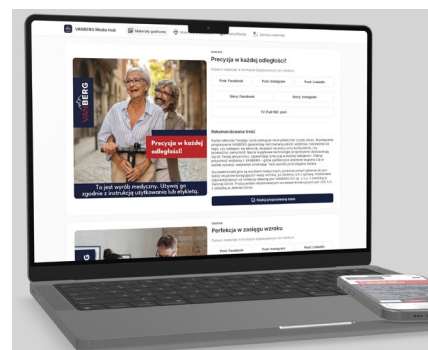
VANBERG Media Hub

Materiały graficzne

Precyzja w każdej odległości

Post Facebook

Post Instagram

Post LinkedIn

Story Facebook

Story Instagram

TV Full HD / post

Rekomendowana treść

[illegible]

Kopiuj proponowaną treść

VANBERG

Precyzja w każdej odległości

To jest wyrób medyczny. Używaj go zgodnie z instrukcją używania lub etykietą.

Perfekcja w zasięgu wzroku

Post Facebook

Post Instagram

Post LinkedIn